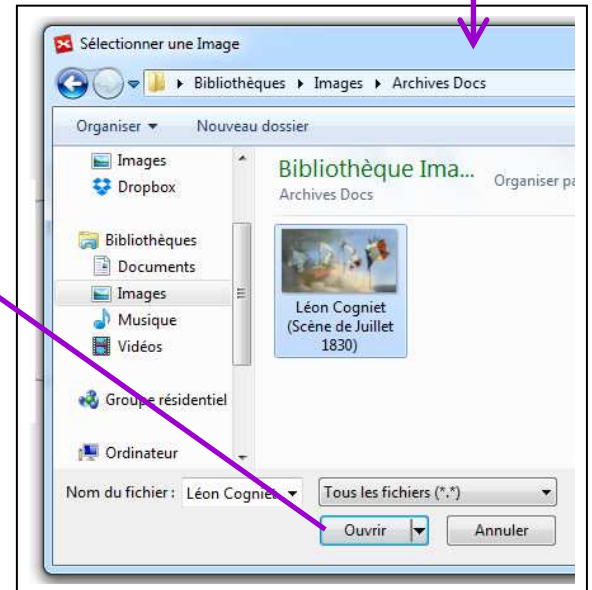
Sélectionner une Image

▸ Bibliothèques ▸ Images ▸ Archives Docs

Organiser ▾ Nouveau dossier

Images
Dropbox

Bibliothèques
Documents
Images
Musique
Vidéos

Groupe résidentiel

Ordinateur

Bibliothèque Ima...
Archives Docs

Organiser pa

Léon Cogniet (Scène de Juillet 1830)

Nom du fichier : Léon Cogniet

Tous les fichiers (*.*)

Ouvrir

Annuler